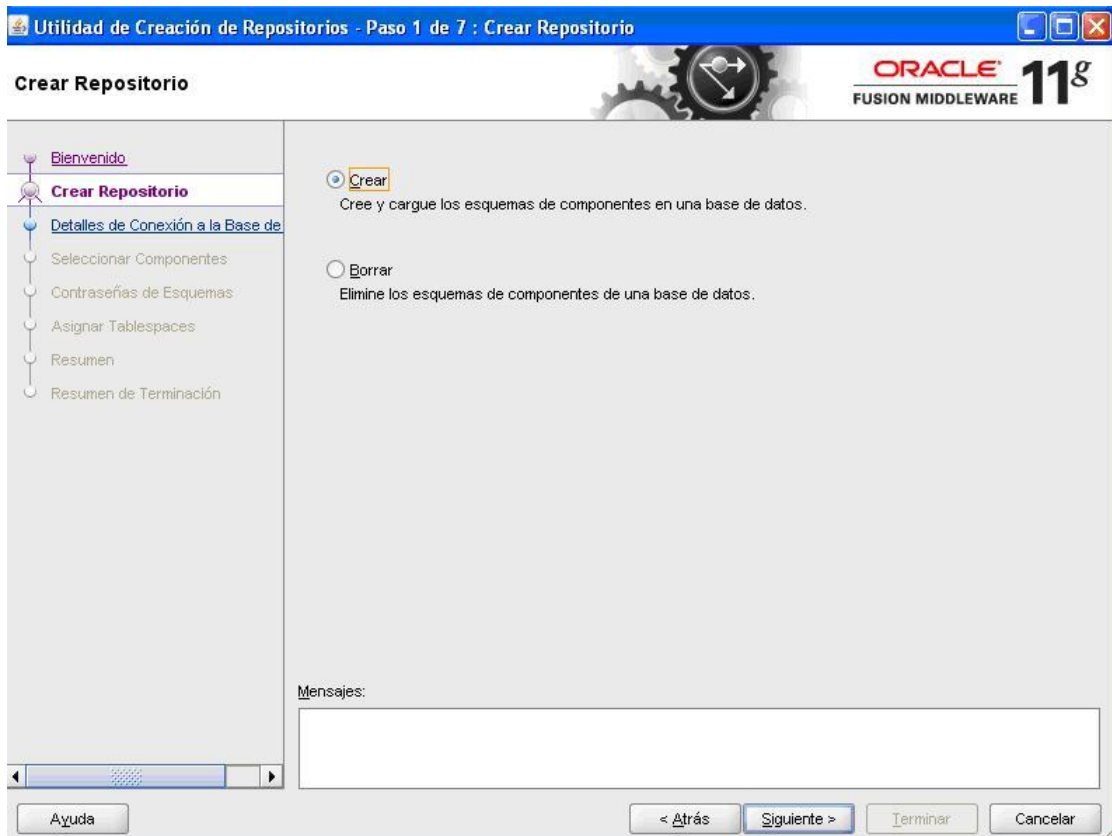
Utilidad de Creación de Repositorios - Paso 1 de 7 : Crear Repositorio

Crear Repositorio

ORACLE FUSION MIDDLEWARE $11^g$

Bienvenido
Crear Repositorio
Detalles de Conexión a la Base de
Seleccionar Componentes
Contraseñas de Esquemas
Asignar Tablespaces
Resumen
Resumen de Terminación

Crear
Cree y cargue los esquemas de componentes en una base de datos.

Borrar
Elimine los esquemas de componentes de una base de datos.

Mensajes:

Ayuda

< Atrás

Siguiente >

Terminar

Cancelar